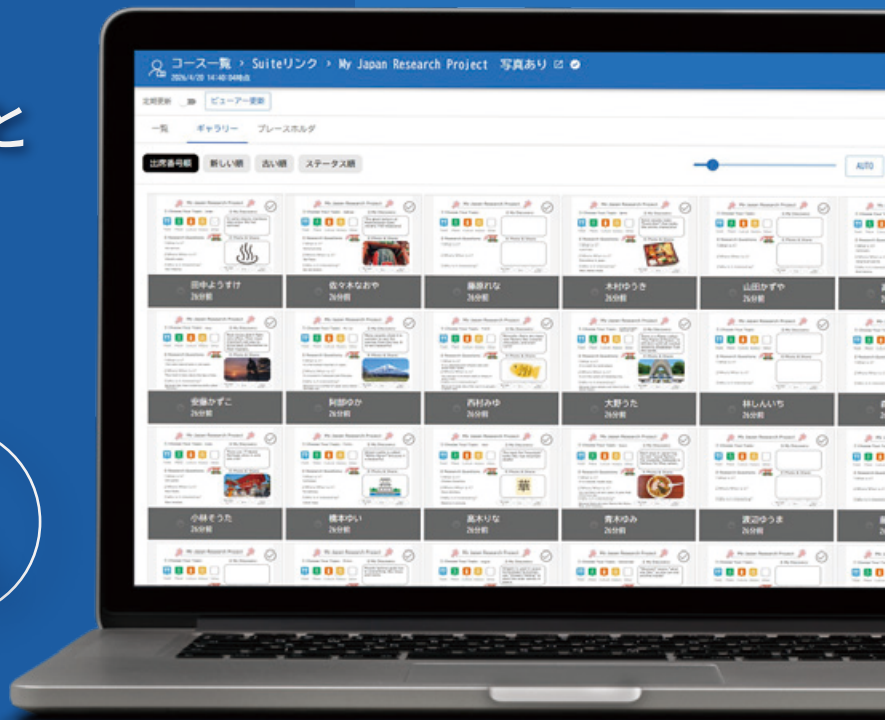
と

コース一覧 › Suiteリンク › My Japan Research Project 写真あり
2026/4/20 14:48:04時点

定期更新 ビューアー更新

一覧 ギャラリー プレースホルダ

出席番号順 新しい順 古い順 ステータス順

AUTO

田中ようすけ
2分前

佐々木なおや
2分前

藤原れな
2分前

木村ゆうき
2分前

山田かずや
2分前

安藤かずこ
2分前

阿部ゆか
2分前

西村みゆ
2分前

大野うた
2分前

林しんいち
2分前

小林そうた
2分前

橋本ゆい
2分前

高木りな
2分前

青木ゆみ
2分前

渡辺ゆうま
2分前